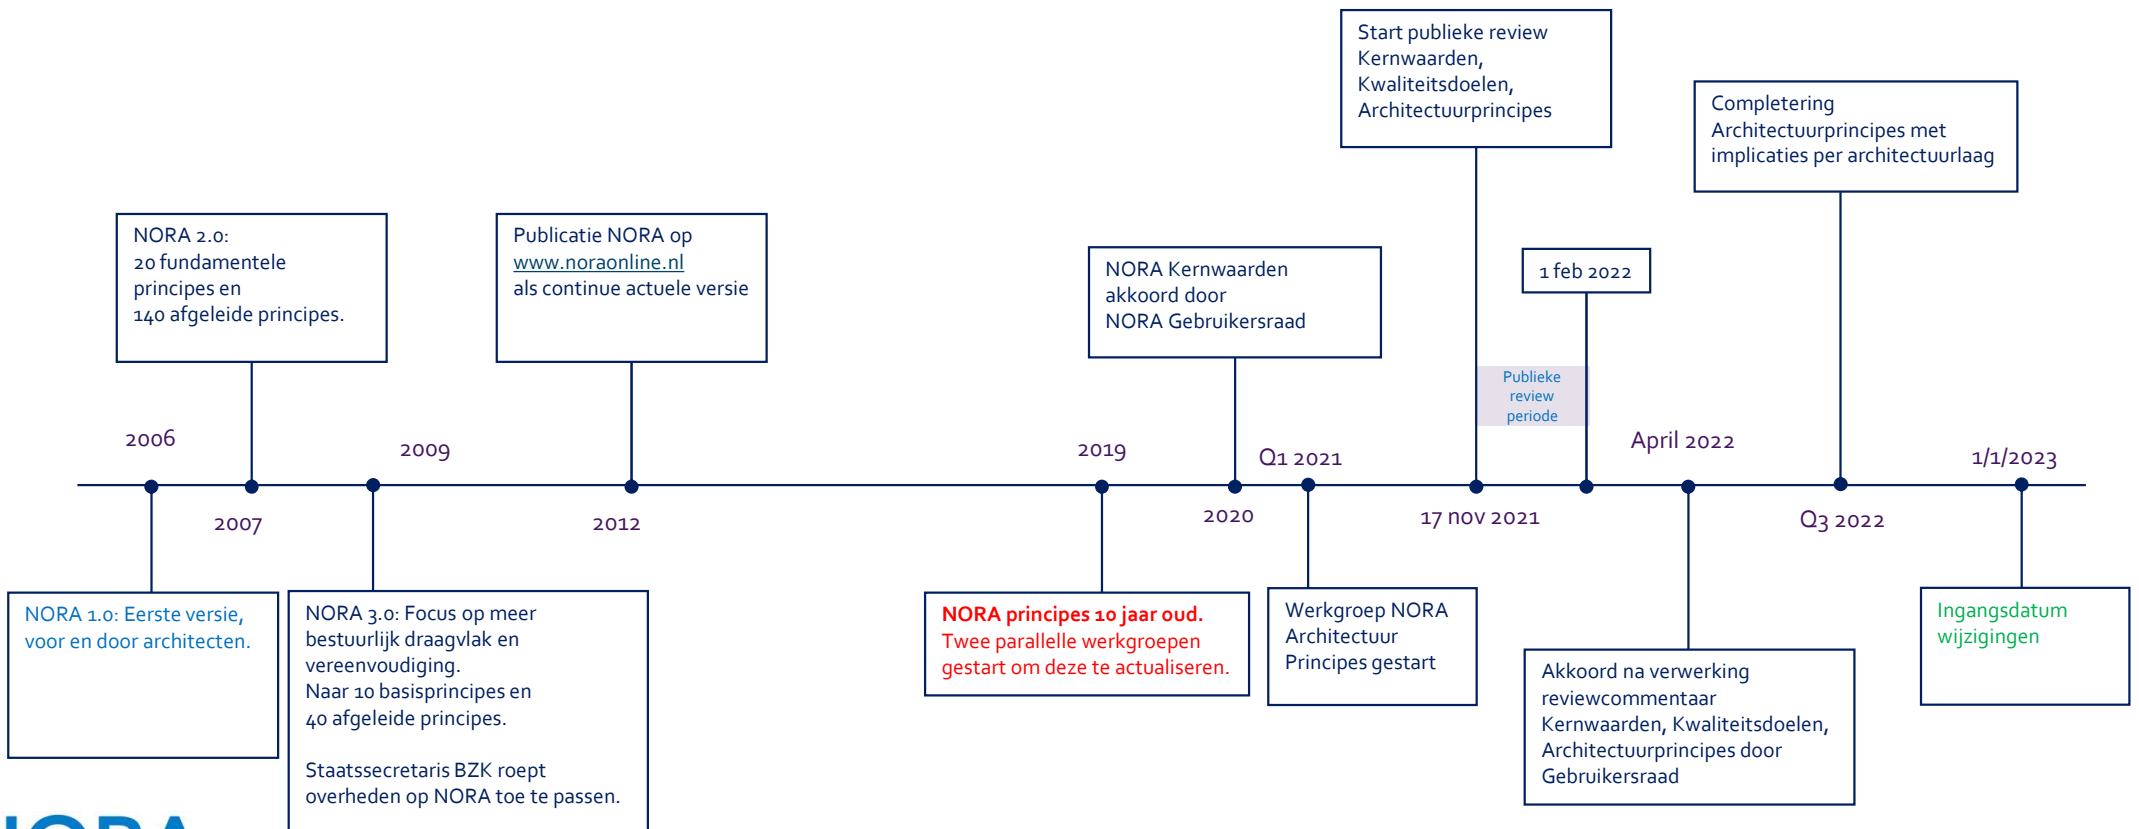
Start publieke review Kernwaarden, Kwaliteitsdoelen, Architectuurprincipes

Completering Architectuurprincipes met implicaties per architectuurlaag

NORA 2.0:
20 fundamentele principes en
140 afgeleide principes.

Publicatie NORA op www.noraonline.nl als continue actuele versie

NORA Kernwaarden akkoord door NORA Gebruikersraad

1 feb 2022

Publieke review periode

2006

2009

2019

Q1 2021

April 2022

1/1/2023

2007

2012

2020

17 nov 2021

Q3 2022

NORA 1.0: Eerste versie, voor en door architecten.

NORA 3.0: Focus op meer bestuurlijk draagvlak en vereenvoudiging.
Naar 10 basisprincipes en 40 afgeleide principes.

Staatssecretaris BZK roept overheden op NORA toe te passen.

NORA principes 10 jaar oud.
Twee parallelle werkgroepen gestart om deze te actualiseren.

Werkgroep NORA Architectuur Principes gestart

Akkoord na verwerking reviewcommentaar Kernwaarden, Kwaliteitsdoelen, Architectuurprincipes door Gebruikersraad

Ingangsdatum wijzigingen